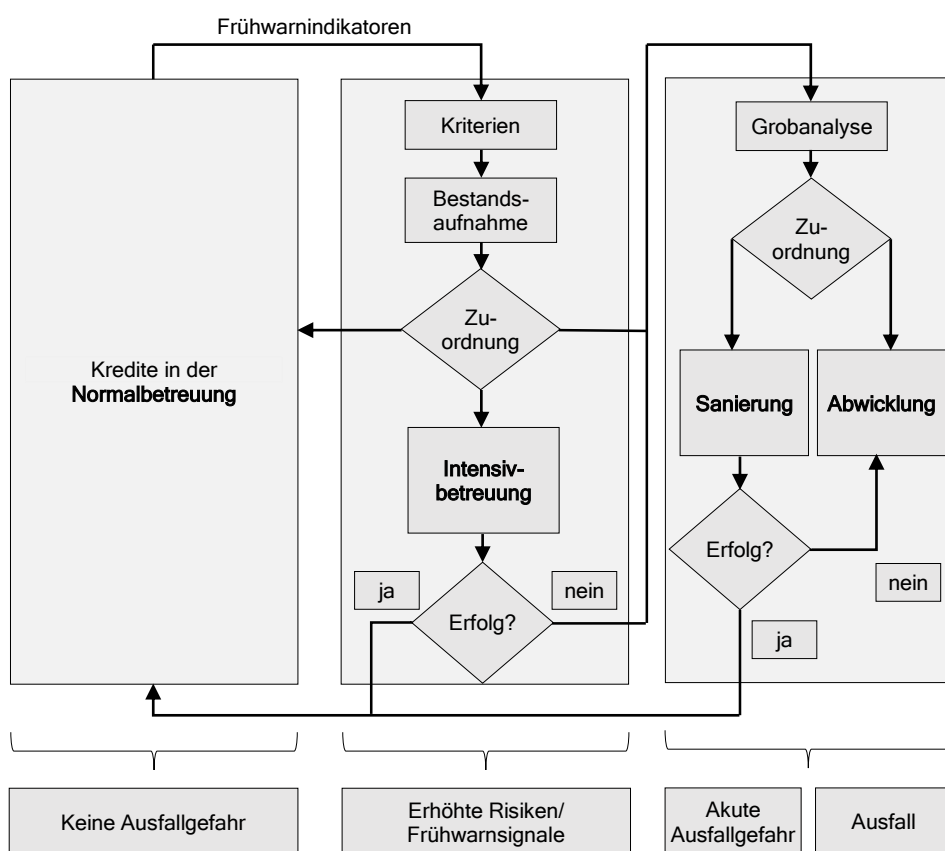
Frühwarnindikatoren

Kredite in der Normalbetreuung

Kriterien

Bestandsaufnahme

Zuordnung

Intensivbetreuung

ja

nein

Erfolg?

Grobanalyse

Zuordnung

Sanierung

Abwicklung

Erfolg?

nein

ja

Keine Ausfallgefahr

Erhöhte Risiken/ Frühwarnsignale

Akute Ausfallgefahr

Ausfall